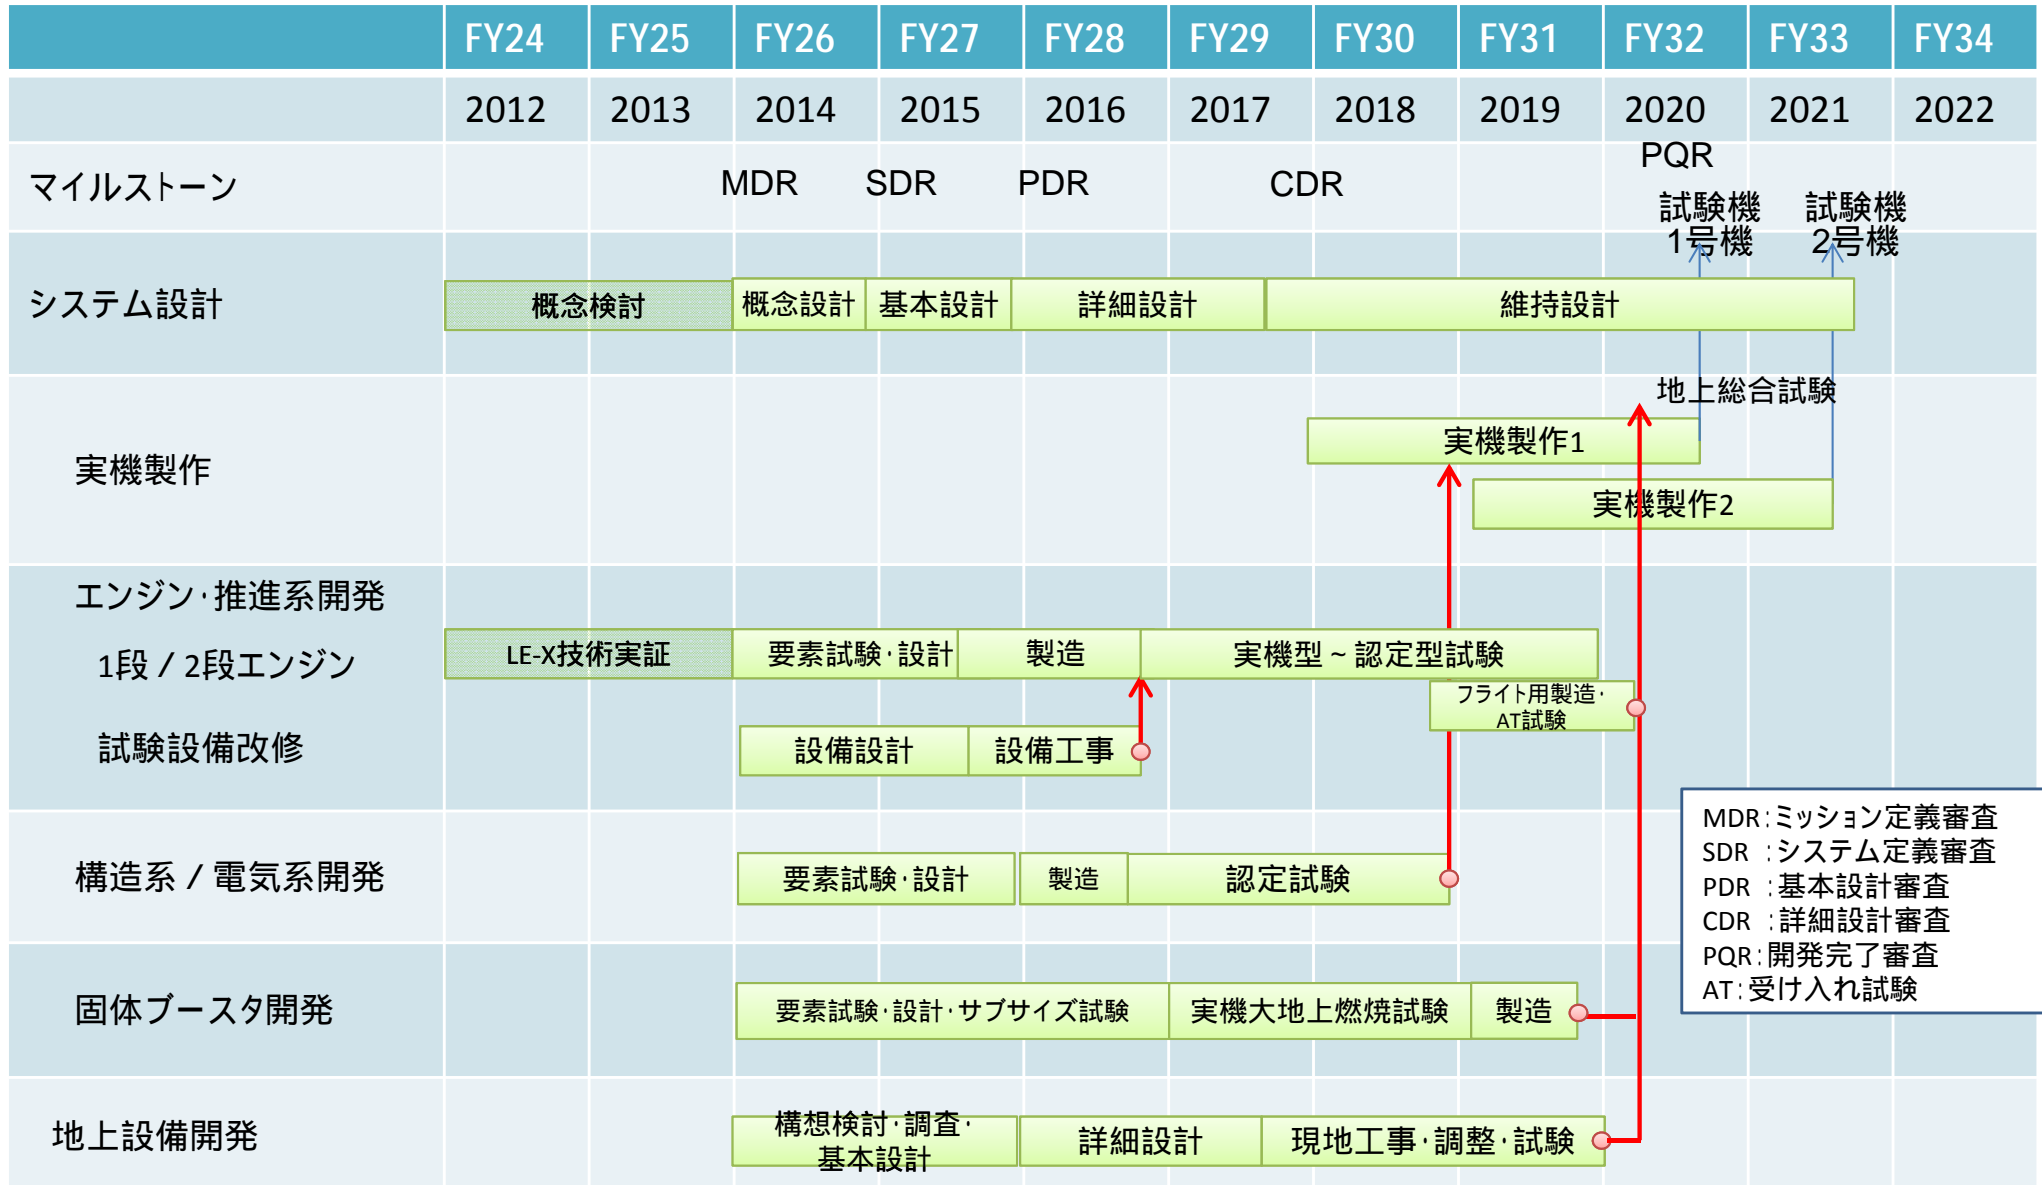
| | FY24 | FY25 | FY26 | FY27 | FY28 | FY29 | FY30 | FY31 | FY32 | FY33 | FY34 |
|---|---|---|---|---|---|---|---|---|---|---|---|
| | 2012 | 2013 | 2014 | 2015 | 2016 | 2017 | 2018 | 2019 | 2020 | 2021 | 2022 |
| マイルストーン | | | MDR | SDR | PDR | CDR | | | PQR | | |

試験機 1号機
試験機 2号機

システム設計
概念検討
概念設計
基本設計
詳細設計
維持設計

地上総合試験

実機製作
実機製作1
実機製作2

エンジン・推進系開発
1段 / 2段エンジン
LE-X技術実証
要素試験・設計
製造
実機型 ~ 認定型試験
フライト用製造・AT試験

試験設備改修
設備設計
設備工事

構造系 / 電気系開発
要素試験・設計
製造
認定試験

固体ブースタ開発
要素試験・設計・サブサイズ試験
実機大地上燃焼試験
製造

地上設備開発
構想検討・調査・基本設計
詳細設計
現地工事・調整・試験

MDR:ミッション定義審査
SDR :システム定義審査
PDR :基本設計審査
CDR :詳細設計審査
PQR:開発完了審査
AT:受け入れ試験